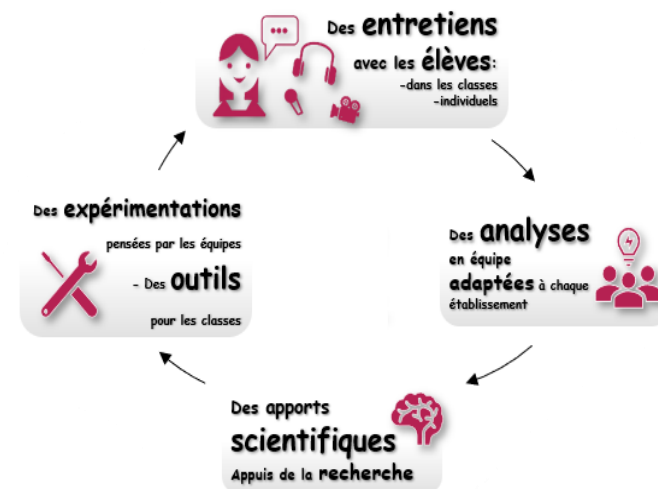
Des entretiens avec les élèves:
-dans les classes
-individuels

Des analyses en équipe adaptées à chaque établissement

Des apports scientifiques
Appuis de la recherche

Des expérimentations pensées par les équipes
- Des outils pour les classes